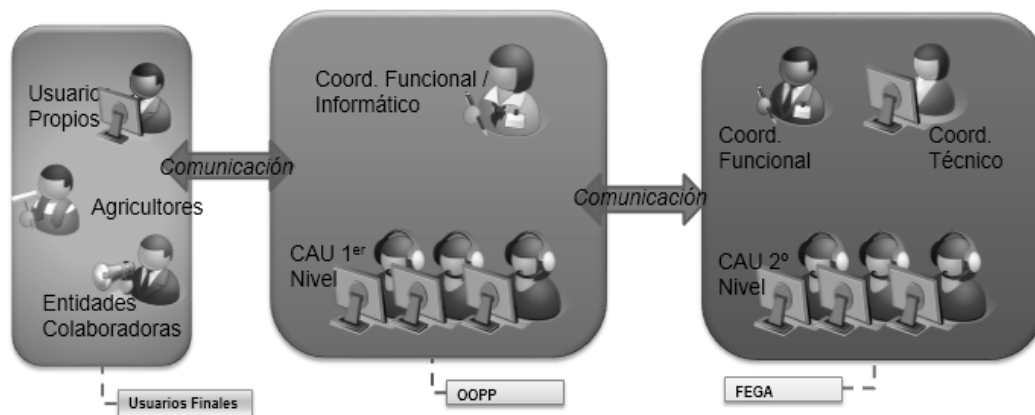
Usuarios Propios

Agricultores

Entidades Colaboradoras

Comunicación

Coord. Funcional / Informático

CAU 1$^{er}$ Nivel

Comunicación

Coord. Funcional

Coord. Técnico

CAU 2º Nivel

Usuarios Finales

OOPP

FEGA